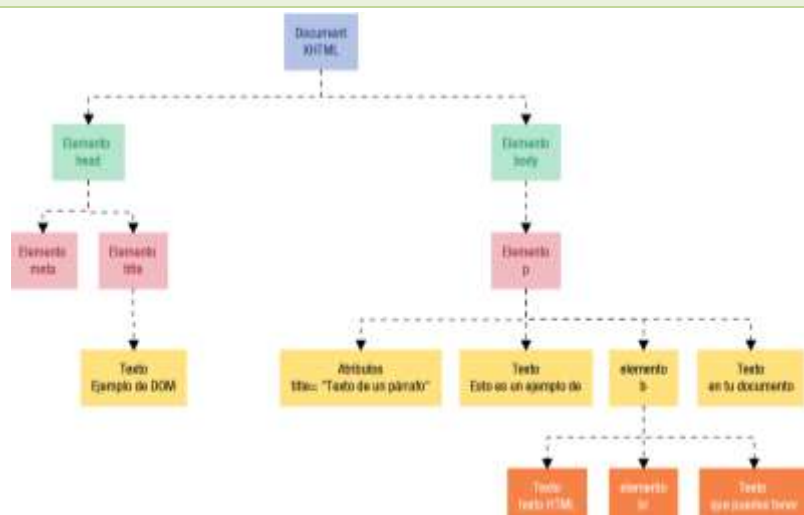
Document XHTML

Elemento head

Elemento body

Elemento meta

Elemento title

Elemento p

Texto Ejemplo de DOM

Atributos title= "Texto de un párrafo"

Texto Esto es un ejemplo de

elemento b

Texto en tu documento

Texto texto HTML

elemento br

Texto que puedes tener